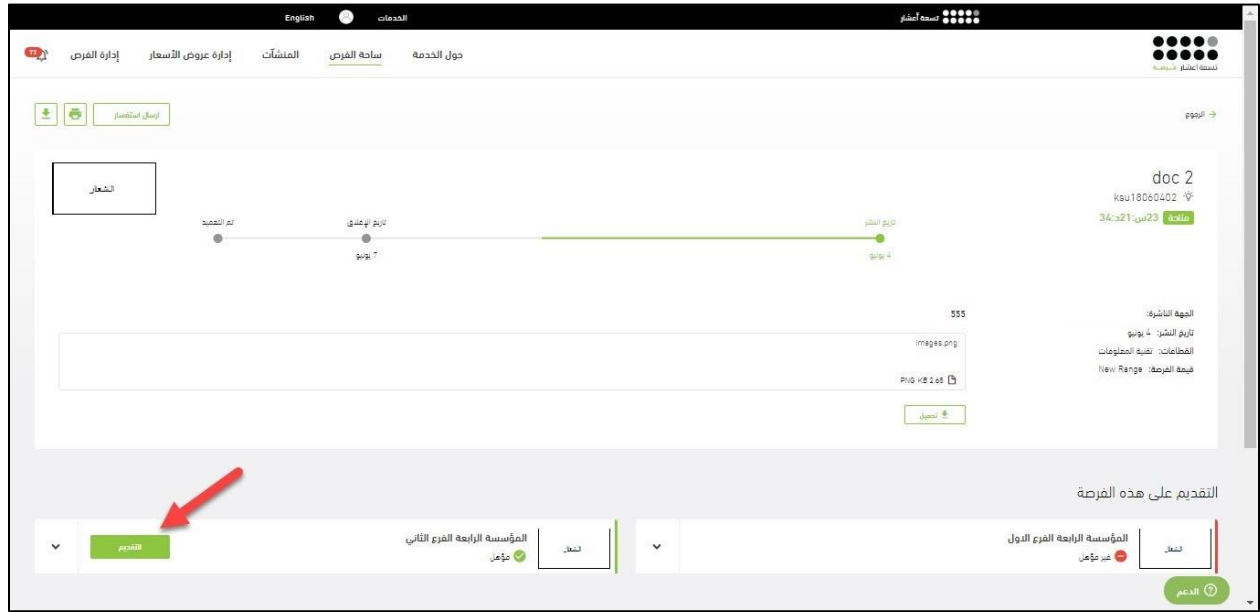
تسعة أعشار
الخدمات
English

تسعة أعشار الرقمية
حول الخدمة
ساحة الفرص
المنشآت
إدارة عروض الأسعار
إدارة الفرص
73

الرجوع
ارسال استفسار

doc 2
ksu18060402
متاحة 23س:21د:34

الشعار

تاريخ النشر
4 يونيو
تاريخ الإغلاق
7 يونيو
تم التعميد

الجهة الناشرة:
تاريخ النشر: 4 يونيو
القطاعات: تقنية المعلومات
قيمة الفرصة: New Range

555
images.png
PNG KB 2.68
تحميل

التقديم على هذه الفرصة

الشعار
المؤسسة الرابعة الفرع الاول
غير مؤهل

الشعار
المؤسسة الرابعة الفرع الثاني
مؤهل
التقديم

الدعم